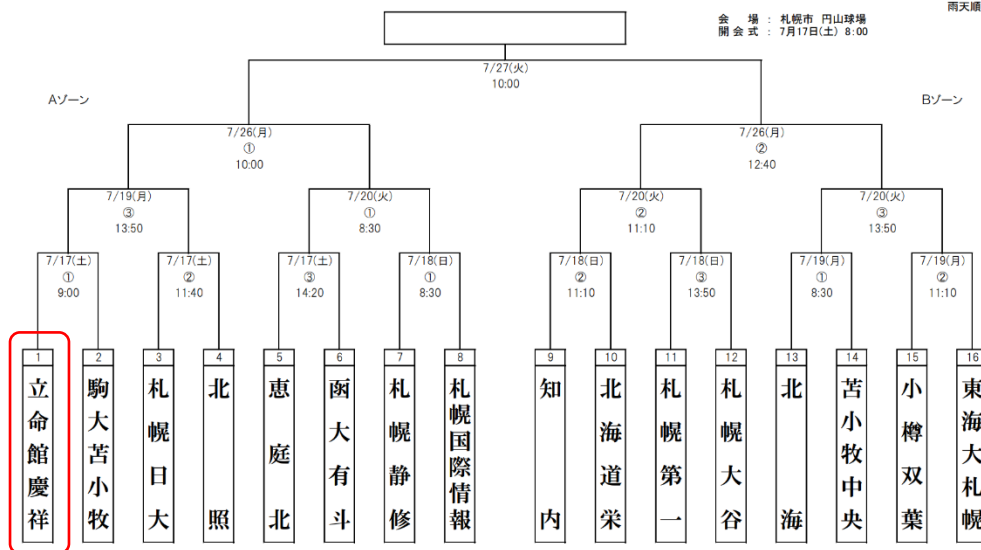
雨天順

会　場 ： 札幌市 円山球場
開 会 式 ： 7月17日(土) 8:00

7/27(火)
10:00

Aゾーン

Bゾーン

7/26(月)
①
10:00

7/26(月)
②
12:40

7/19(月)
③
13:50

7/20(火)
①
8:30

7/20(火)
②
11:10

7/20(火)
③
13:50

7/17(土)
①
9:00

7/17(土)
②
11:40

7/17(土)
③
14:20

7/18(日)
①
8:30

7/18(日)
②
11:10

7/18(日)
③
13:50

7/19(月)
①
8:30

7/19(月)
②
11:10

1
立命館慶祥

2
駒大苫小牧

3
札幌日大

4
北照

5
恵庭北

6
函大有斗

7
札幌静修

8
札幌国際情報

9
知内

10
北海道栄

11
札幌第一

12
札幌大谷

13
北海

14
苫小牧中央

15
小樽双葉

16
東海大札幌